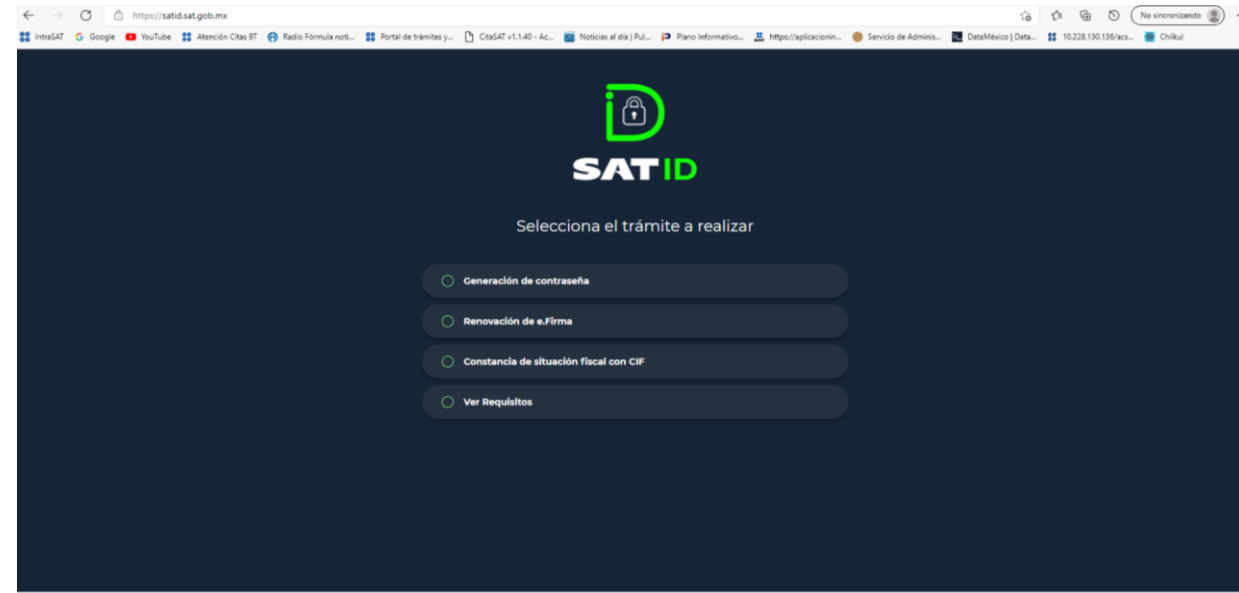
https://satid.sat.gob.mx

No sincronizando

IntraSAT Google YouTube Atención Citas BT Radio Fórmula noti... Portal de trámites y... CitaSAT v1.1.40 - Ac... Noticias al día | Pul... Plano Informativo... https://aplicacionin... Servicio de Adminis... DataMéxico | Data... 10.228.130.136/acs... Chikul

SAT ID

Selecciona el trámite a realizar

Generación de contraseña

Renovación de e.Firma

Constancia de situación fiscal con CIF

Ver Requisitos